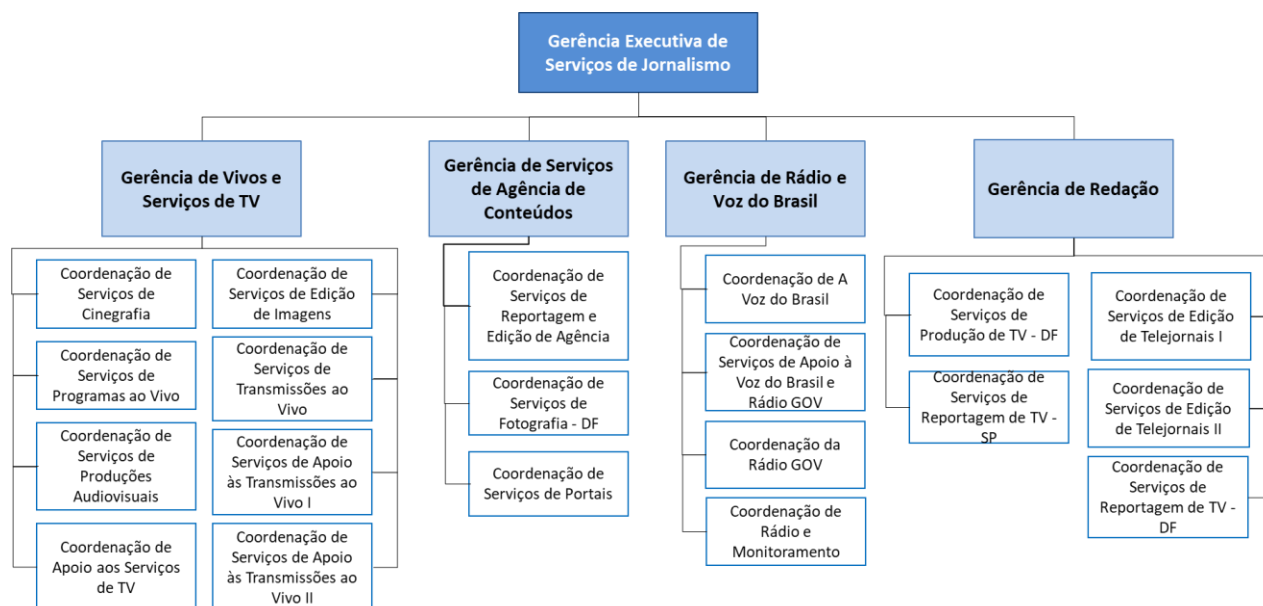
Gerência Executiva de Serviços de Jornalismo

Gerência de Vivos e Serviços de TV

Coordenação de Serviços de Cinegrafia

Coordenação de Serviços de Programas ao Vivo

Coordenação de Serviços de Produções Audiovisuais

Coordenação de Apoio aos Serviços de TV

Coordenação de Serviços de Edição de Imagens

Coordenação de Serviços de Transmissões ao Vivo

Coordenação de Serviços de Apoio às Transmissões ao Vivo I

Coordenação de Serviços de Apoio às Transmissões ao Vivo II

Gerência de Serviços de Agência de Conteúdos

Coordenação de Serviços de Reportagem e Edição de Agência

Coordenação de Serviços de Fotografia - DF

Coordenação de Serviços de Portais

Gerência de Rádio e Voz do Brasil

Coordenação de A Voz do Brasil

Coordenação de Serviços de Apoio à Voz do Brasil e Rádio GOV

Coordenação da Rádio GOV

Coordenação de Rádio e Monitoramento

Gerência de Redação

Coordenação de Serviços de Produção de TV - DF

Coordenação de Serviços de Reportagem de TV - SP

Coordenação de Serviços de Edição de Telejornais I

Coordenação de Serviços de Edição de Telejornais II

Coordenação de Serviços de Reportagem de TV - DF